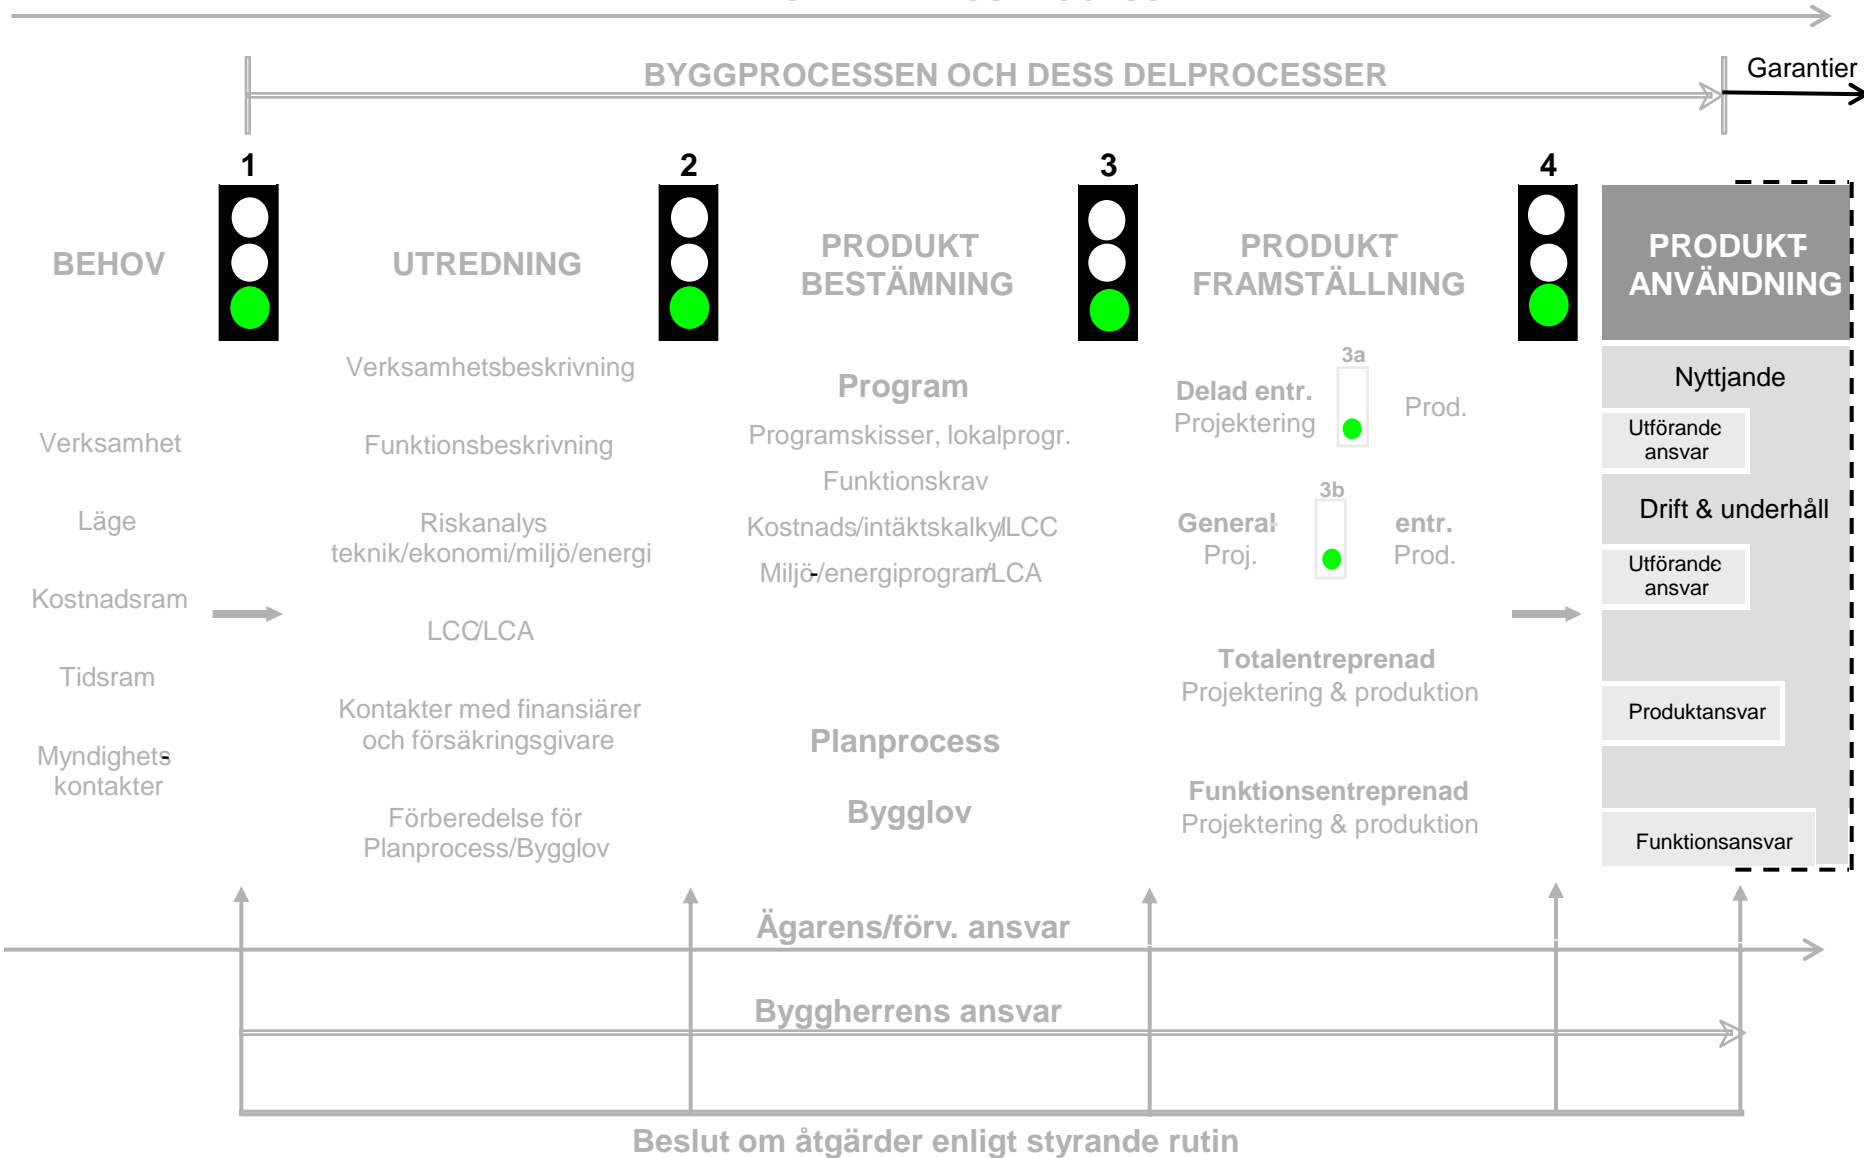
BYGGPROCESSEN OCH DESS DELPROCESSER

Garantier

1

2

3

4

BEHOV

UTREDNING

PRODUKT BESTÄMNING

PRODUKT FRAMSTÄLLNING

PRODUKT ANVÄNDNING

Verksamhet

Läge

Kostnadsram

Tidsram

Myndighets kontakter

Verksamhetsbeskrivning

Funktionsbeskrivning

Riskanalys teknik/ekonomi/miljö/energi

LCC/LCA

Kontakter med finansiärer och försäkringsgivare

Förberedelse för Planprocess/Bygglov

Program

Programskisser, lokalprogr.

Funktionskrav

Kostnads/intäktskalkyl/LCC

Miljö-/energiprogram/LCA

Planprocess

Bygglov

3a

Delad entr.
Projektering

Prod.

3b

General
Proj.

entr.
Prod.

Totalentreprenad
Projektering & produktion

Funktionsentreprenad
Projektering & produktion

Nyttjande

Utförande ansvar

Drift & underhåll

Utförande ansvar

Produktansvar

Funktionsansvar

Ägarens/förv. ansvar

Byggherrens ansvar

Beslut om åtgärder enligt styrande rutin